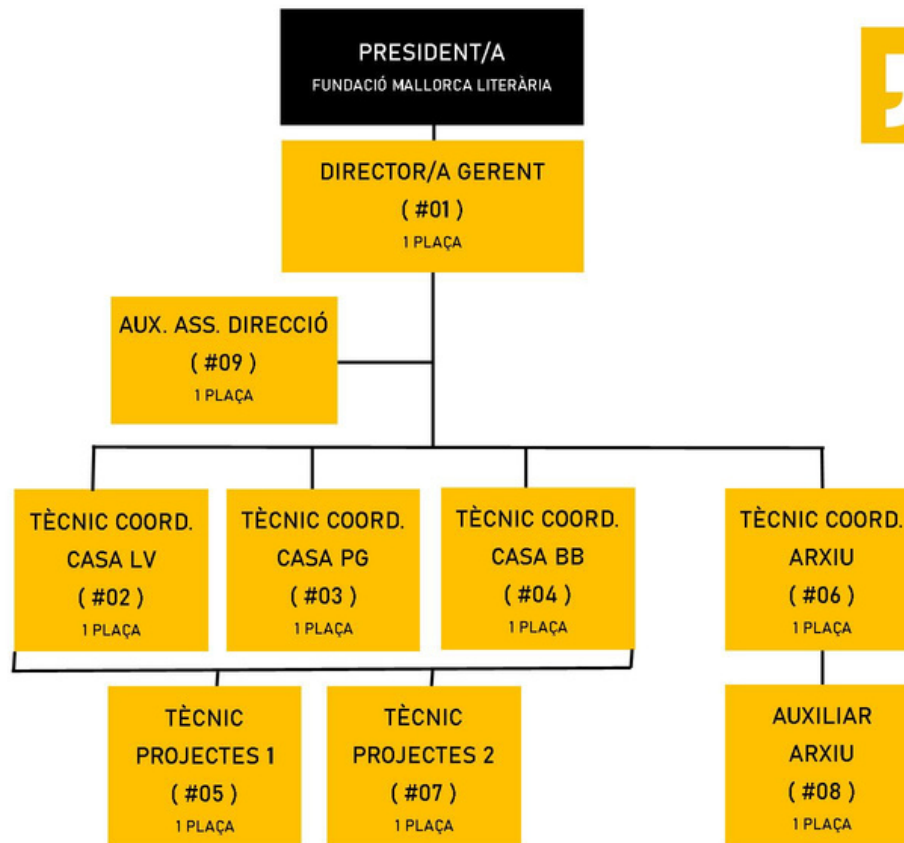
PRESIDENT/A
FUNDACIÓ MALLORCA LITERÀRIA

DIRECTOR/A GERENT
( #01 )
1 PLAÇA

AUX. ASS. DIRECCIÓ
( #09 )
1 PLAÇA

TÈCNIC COORD.
CASA LV
( #02 )
1 PLAÇA

TÈCNIC COORD.
CASA PG
( #03 )
1 PLAÇA

TÈCNIC COORD.
CASA BB
( #04 )
1 PLAÇA

TÈCNIC COORD.
ARXIU
( #06 )
1 PLAÇA

TÈCNIC
PROJECTES 1
( #05 )
1 PLAÇA

TÈCNIC
PROJECTES 2
( #07 )
1 PLAÇA

AUXILIAR
ARXIU
( #08 )
1 PLAÇA